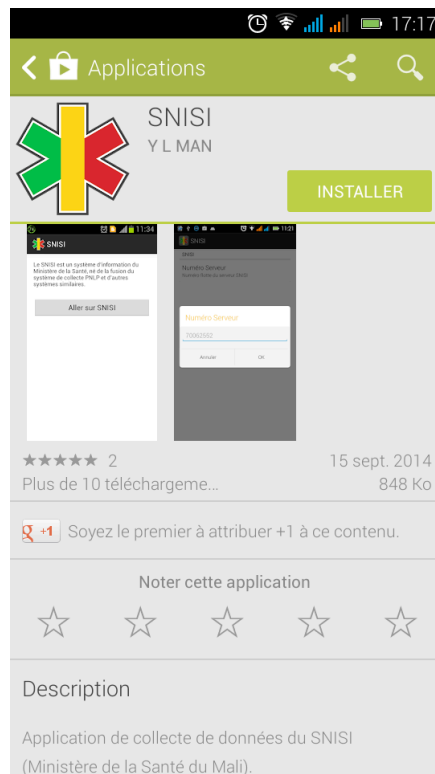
17:17

Applications

SNISI
Y L MAN

INSTALLER

11:34
SNISI
Le SNISI est un système d'information du Ministère de la Santé, né de la fusion du système de collecte PNLP et d'autres systèmes similaires.
Aller sur SNISI

11:21
SNISI
Numéro Serveur
Numéro Serveur
70062502
Annuler
OK

★★★★★ 2
15 sept. 2014
Plus de 10 téléchargeme...
848 Ko

+1 Soyez le premier à attribuer +1 à ce contenu.

Noter cette application

Description

Application de collecte de données du SNISI (Ministère de la Santé du Mali).